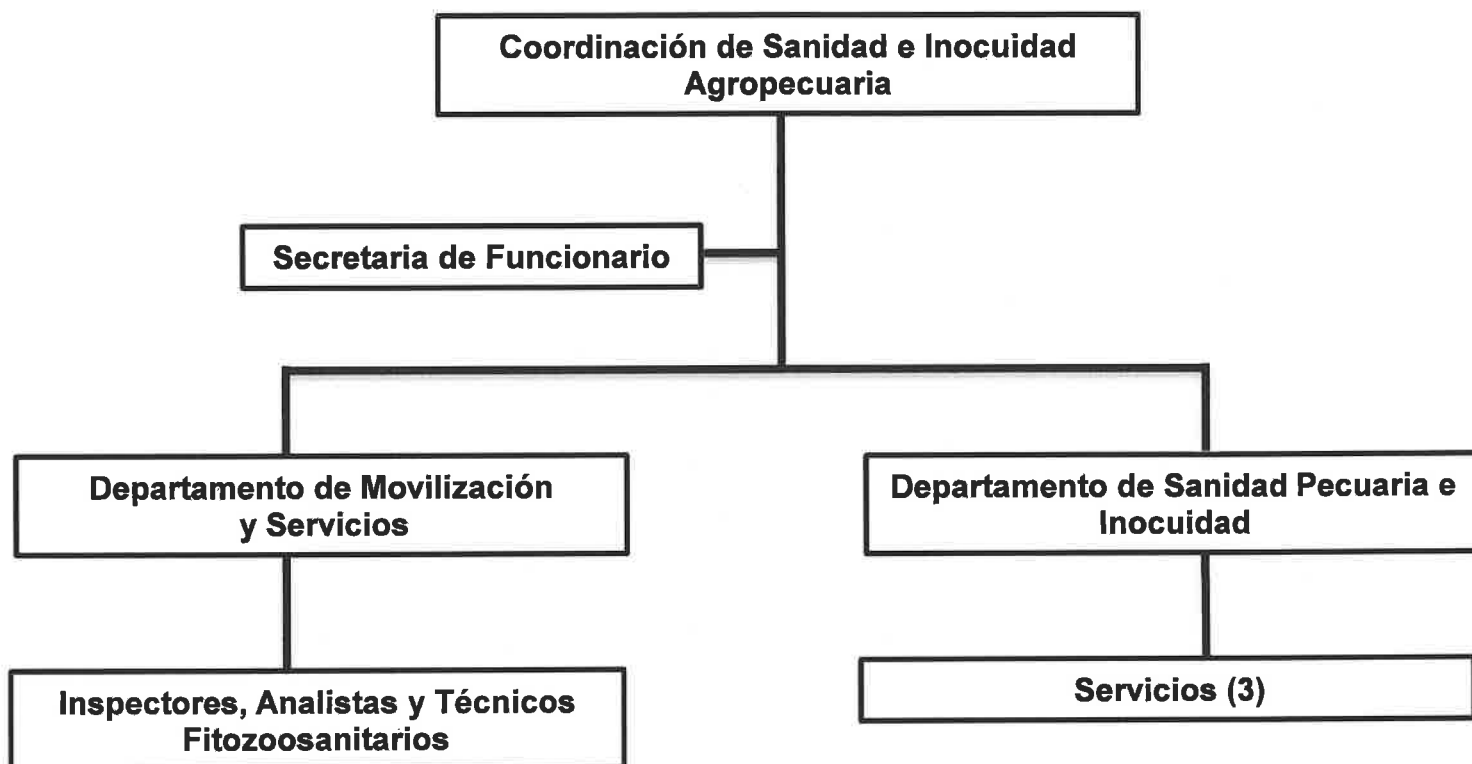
Coordinación de Sanidad e Inocuidad Agropecuaria

Secretaria de Funcionario

Departamento de Movilización y Servicios

Departamento de Sanidad Pecuaria e Inocuidad

Inspectores, Analistas y Técnicos Fitozoosanitarios

Servicios (3)